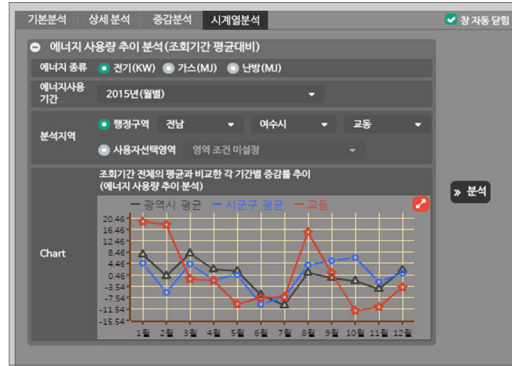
기본분석 상세 분석 증감분석 시계열분석

창 자동 닫힘

에너지 사용량 추이 분석(조회기간 평균대비)

에너지 종류 전기(KW) 가스(MJ) 난방(MJ)

에너지사용기간 2015년(월별)

분석지역 행정구역 전남 여수시 교동

사용자선택영역 영역 조건 미설정

» 분석

Chart

조회기간 전체의 평균과 비교한 각 기간별 증감률 추이 (에너지 사용량 추이 분석)

— 광역시 평균 — 시군구 평균 — 교동

20.46
18.46
16.46
12.46
8.46
4.46
0.46
-3.54
-7.54
-11.54
-15.54

1월 2월 3월 4월 5월 6월 7월 8월 9월 10월 11월 12월